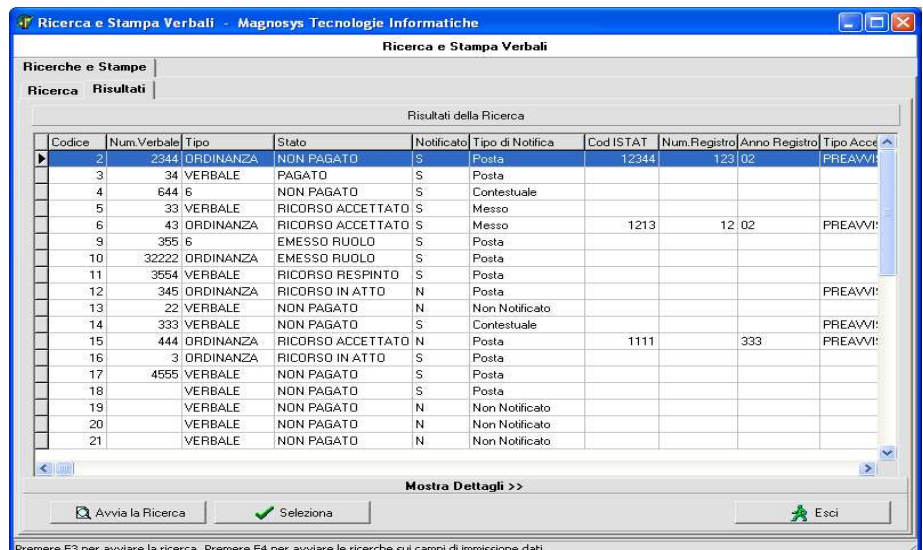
Ricerca e Stampa Verbali - Magnosys Tecnologie Informatiche

Ricerca e Stampa Verbali

Ricerche e Stampe

Ricerca Risultati

Risultati della Ricerca

| Codice | Num.Verbale | Tipo | Stato | Notificato | Tipo di Notifica | Cod ISTAT | Num.Registro | Anno Registro | Tipo Acce |
|---|---|---|---|---|---|---|---|---|---|
| 2 | 2344 | ORDINANZA | NON PAGATO | S | Posta | 12344 | 123 | 02 | PREAVVI: |
| 3 | 34 | VERBALE | PAGATO | S | Posta | | | | |
| 4 | 644 | 6 | NON PAGATO | S | Contestuale | | | | |
| 5 | 33 | VERBALE | RICORSO ACCETTATO | S | Messo | | | | |
| 6 | 43 | ORDINANZA | RICORSO ACCETTATO | S | Messo | 1213 | 12 | 02 | PREAVVI: |
| 9 | 355 | 6 | EMESSO RUOLO | S | Posta | | | | |
| 10 | 32222 | ORDINANZA | EMESSO RUOLO | S | Posta | | | | |
| 11 | 3554 | VERBALE | RICORSO RESPINTO | S | Posta | | | | |
| 12 | 345 | ORDINANZA | RICORSO IN ATTO | N | Posta | | | | PREAVVI: |
| 13 | 22 | VERBALE | NON PAGATO | N | Non Notificato | | | | |
| 14 | 333 | VERBALE | NON PAGATO | S | Contestuale | | | | PREAVVI: |
| 15 | 444 | ORDINANZA | RICORSO ACCETTATO | N | Posta | 1111 | | 333 | PREAVVI: |
| 16 | 3 | ORDINANZA | RICORSO IN ATTO | S | Posta | | | | |
| 17 | 4555 | VERBALE | NON PAGATO | S | Posta | | | | |
| 18 | | VERBALE | NON PAGATO | S | Posta | | | | |
| 19 | | VERBALE | NON PAGATO | N | Non Notificato | | | | |
| 20 | | VERBALE | NON PAGATO | N | Non Notificato | | | | |
| 21 | | VERBALE | NON PAGATO | N | Non Notificato | | | | |

Mostra Dettagli >>

Avvia la Ricerca

Seleziona

Esci

Premere F3 per avviare la ricerca. Premere F4 per avviare le ricerche sui campi di immissione dati.